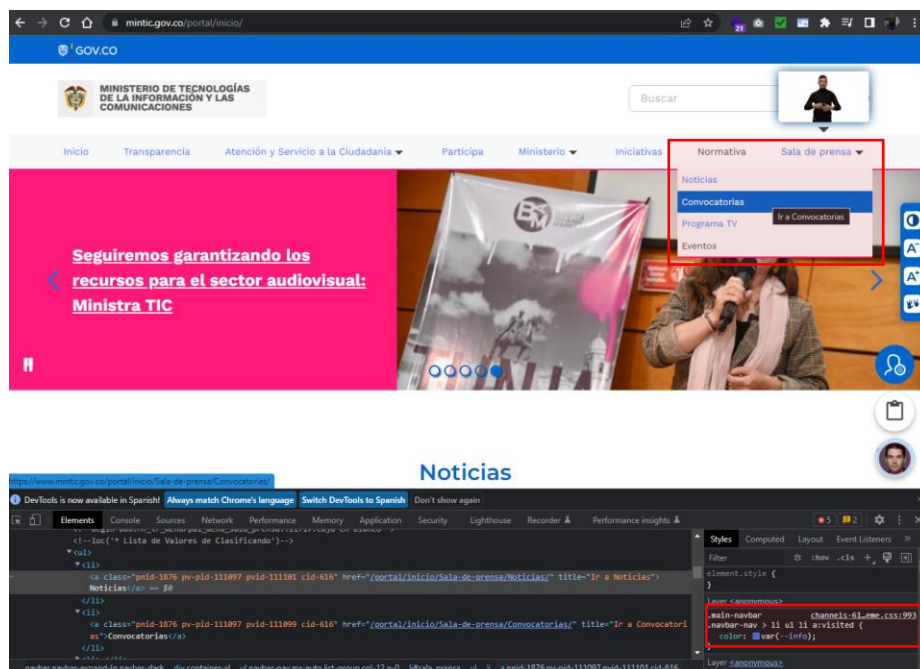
mintic.gov.co/portal/inicio/

GOV.CO

MINISTERIO DE TECNOLOGÍAS DE LA INFORMACIÓN Y LAS COMUNICACIONES

Buscar

Inicio Transparencia Atención y Servicio a la Ciudadanía Participa Ministerio Iniciativas Normativa Sala de prensa

Noticias
Convocatorias
Programa TV
Eventos

Ir a Convocatorias

Seguiremos garantizando los recursos para el sector audiovisual: Ministra TIC

Noticias

https://www.mintic.gov.co/portal/inicio/Sala-de-prensa/Convocatorias/

DevTools is now available in Spanish! Always match Chrome's language Switch DevTools to Spanish Don't show again

Elements Console Sources Network Performance Memory Application Security Lighthouse Recorder Performance insights

<!--loc('* Lista de Valores de Clasificando')-->
<ul>
<li>
<a class="pmid-1876 pv-pid-111097 pvid-111101 cid-616" href="/portal/inicio/Sala-de-prensa/Noticias/" title="Ir a Noticias">
Noticias</a> == $0
</li>
<li>
<a class="pmid-1876 pv-pid-111097 pvid-111099 cid-616" href="/portal/inicio/Sala-de-prensa/Convocatorias/" title="Ir a Convocatorias">Convocatorias</a>
</li>

Styles Computed Layout Event Listeners
Filter :hov .cls
element.style {
}
Layer <anonymous>
.main-navbar channels-61…eme.css:993
.navbar-nav > li ul li a:visited {
color: var(--info);
}
Layer <anonymous>